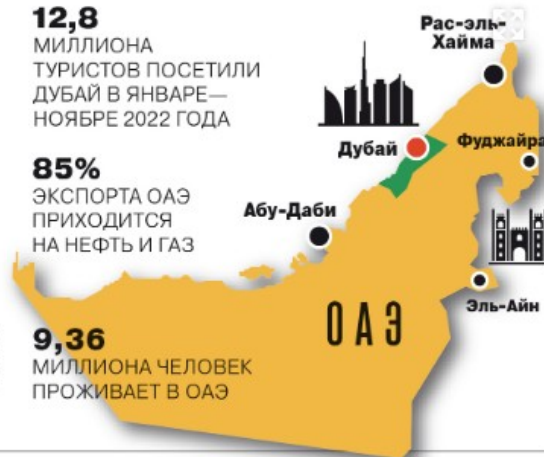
12,8
МИЛЛИОНА ТУРИСТОВ ПОСЕТИЛИ ДУБАЙ В ЯНВАРЕ—НОЯБРЕ 2022 ГОДА

85%
ЭКСПОРТА ОАЭ ПРИХОДИТСЯ НА НЕФТЬ И ГАЗ

9,36
МИЛЛИОНА ЧЕЛОВЕК ПРОЖИВАЕТ В ОАЭ

Рас-эль-Хайма

Дубай

Фуджайра

Абу-Даби

Эль-Айн

ОАЭ